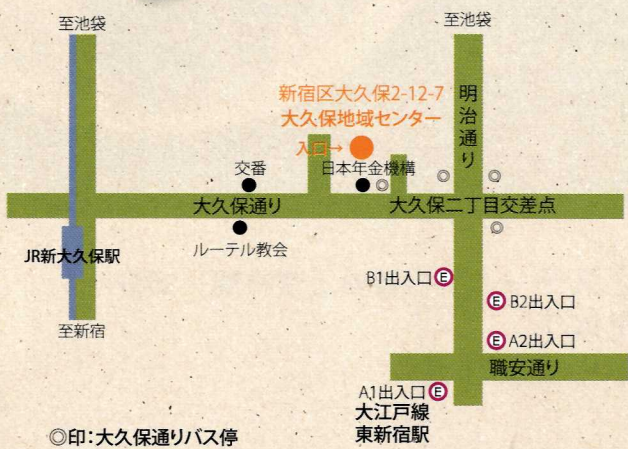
至池袋

至池袋

明治通り

新宿区大久保2-12-7
大久保地域センター

入口→

交番

日本年金機構

大久保通り

大久保二丁目交差点

JR新大久保駅

ルーテル教会

B1出入口

B2出入口

A2出入口

至新宿

職安通り

A1出入口

大江戸線
東新宿駅

◎印:大久保通りバス停